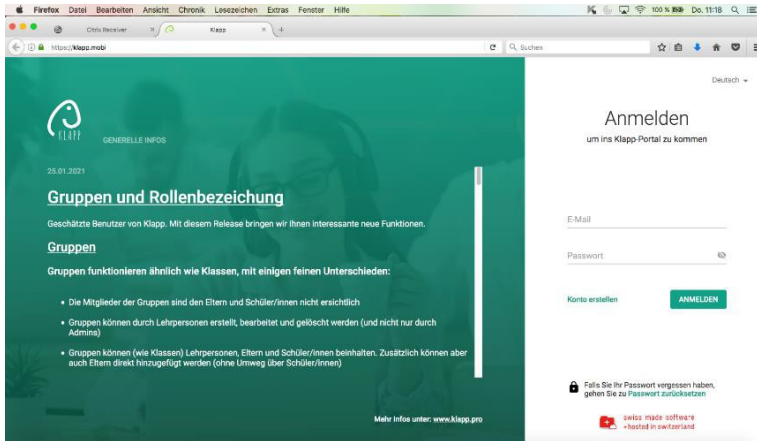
Firefox Datei Bearbeiten Ansicht Chronik Lesezeichen Extras Fenster Hilfe

100 % Do. 11:18

Citrix Receiver

Klapp

https://klapp.mobi

Suchen

KLAPP

GENERELLE INFOS

25.01.2021

Gruppen und Rollenbezeichung

Geschätzte Benutzer von Klapp. Mit diesem Release bringen wir Ihnen interessante neue Funktionen.

Gruppen

Gruppen funktionieren ähnlich wie Klassen, mit einigen feinen Unterschieden:

• Die Mitglieder der Gruppen sind den Eltern und Schüler/innen nicht ersichtlich

• Gruppen können durch Lehrpersonen erstellt, bearbeitet und gelöscht werden (und nicht nur durch Admins)

• Gruppen können (wie Klassen) Lehrpersonen, Eltern und Schüler/innen beinhalten. Zusätzlich können aber auch Eltern direkt hinzugefügt werden (ohne Umweg über Schüler/innen)

Mehr Infos unter: www.klapp.pro

Deutsch

Anmelden

um ins Klapp-Portal zu kommen

E-Mail

Passwort

Konto erstellen

ANMELDEN

Falls Sie Ihr Passwort vergessen haben, gehen Sie zu Passwort zurücksetzen

swiss made software
+hosted in switzerland